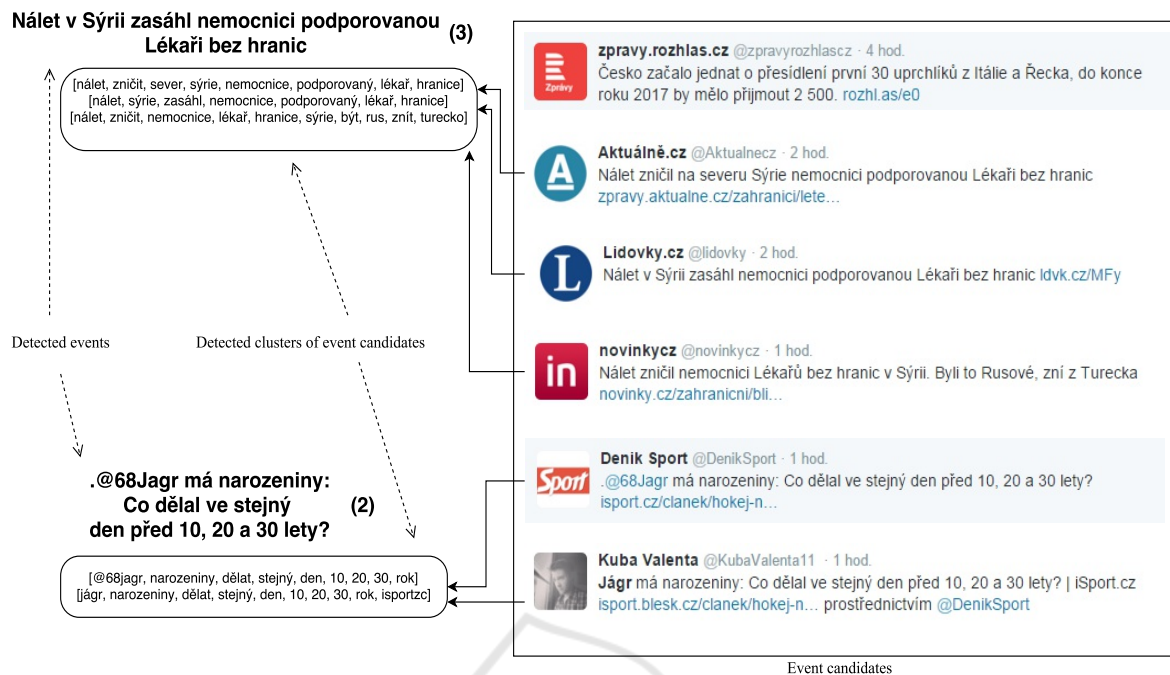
Nálet v Sýrii zasáhl nemocnici podporovanou Lékaři bez hranic (3)

[nálet, zničit, sever, sýrie, nemocnice, podporovaný, lékař, hranice]
[nálet, sýrie, zasáhl, nemocnice, podporovaný, lékař, hranice]
[nálet, zničit, nemocnice, lékař, hranice, sýrie, být, rus, znít, turecko]

Detected events

Detected clusters of event candidates

.@68Jagr má narozeniny: Co dělal ve stejný den před 10, 20 a 30 lety? (2)

[@68jagr, narozeniny, dělat, stejný, den, 10, 20, 30, rok]
[jágr, narozeniny, dělat, stejný, den, 10, 20, 30, rok, isportzc]

Zprávy
zpravy.rozhlas.cz @zpravyrozhlascz · 4 hod.
Česko začalo jednat o přesídlení první 30 uprchlíků z Itálie a Řecka, do konce roku 2017 by mělo přijmout 2 500. rozhl.as/e0

Aktuálně.cz @Aktualnecz · 2 hod.
Nálet zničil na severu Sýrie nemocnici podporovanou Lékaři bez hranic zpravy.aktualne.cz/zahranici/lete...

Lidovky.cz @lidovky · 2 hod.
Nálet v Sýrii zasáhl nemocnici podporovanou Lékaři bez hranic ldvk.cz/MFy

novinkycz @novinkycz · 1 hod.
Nálet zničil nemocnici Lékařů bez hranic v Sýrii. Byli to Rusové, zní z Turecka novinky.cz/zahranicni/bli...

Sport
Denik Sport @DenikSport · 1 hod.
.@68Jagr má narozeniny: Co dělal ve stejný den před 10, 20 a 30 lety? isport.cz/clanek/hokej-n...

Kuba Valenta @KubaValenta11 · 1 hod.
Jágr má narozeniny: Co dělal ve stejný den před 10, 20 a 30 lety? | iSport.cz isport.blesk.cz/clanek/hokej-n... prostřednictvím @DenikSport

Event candidates